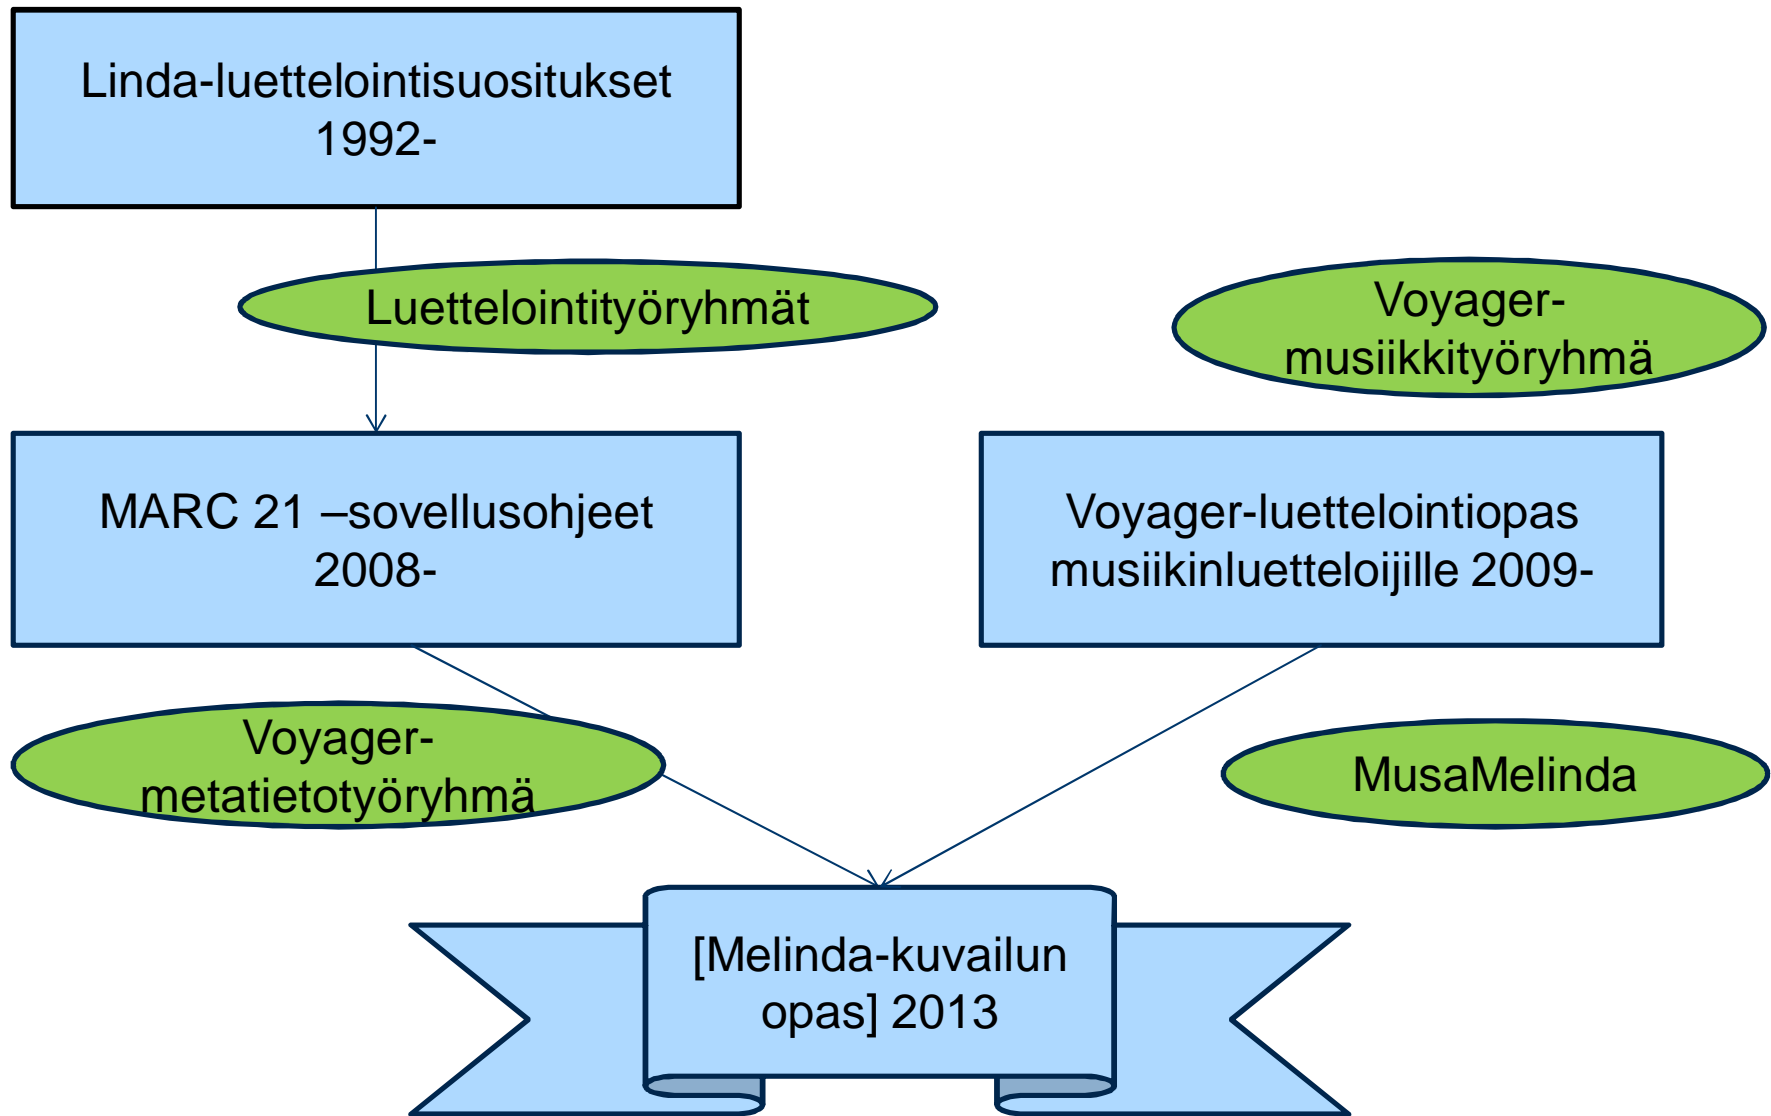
Linda-luettelointisuositukset 1992-

Luettelointityöryhmät

Voyager-musiikkityöryhmä

MARC 21 –sovellusohjeet 2008-

Voyager-luettelointiopas musiikinluetteloijille 2009-

Voyager-metatietotyöryhmä

MusaMelinda

[Melinda-kuvailun opas] 2013